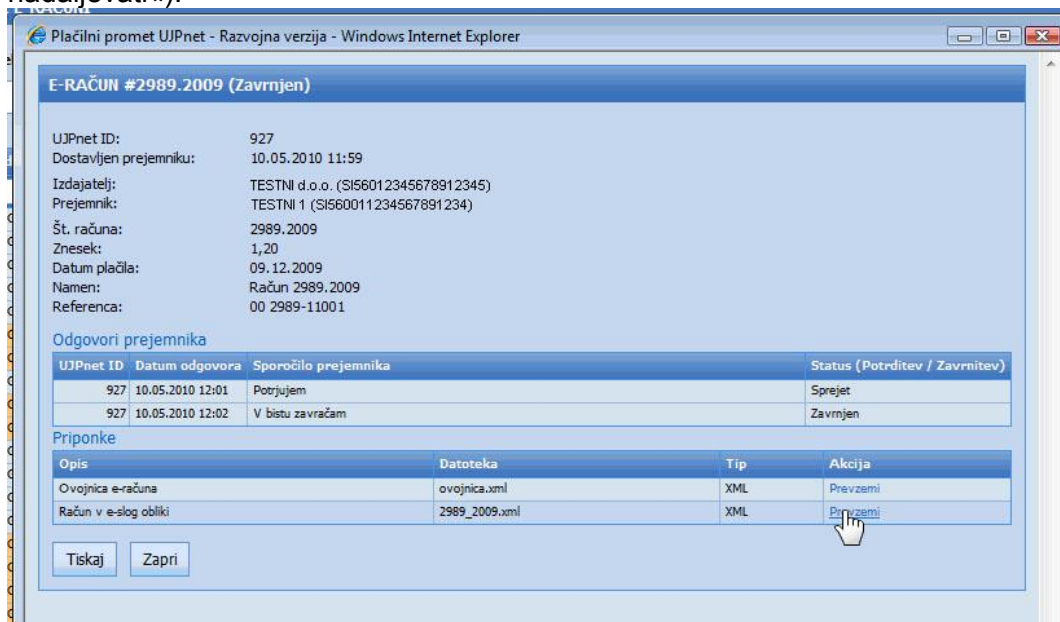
nadaljevati«).

Plačilni promet UJPnet - Razvojna verzija - Windows Internet Explorer

E-RAČUN #2989.2009 (Zavrnjen)

UJPnet ID: 927
Dostavljen prejemniku: 10.05.2010 11:59
Izdajatelj: TESTNI d.o.o. (SI56012345678912345)
Prejemnik: TESTNI 1 (SI56001123456789 1234)
Št. računa: 2989.2009
Znesek: 1,20
Datum plačila: 09.12.2009
Namen: Račun 2989.2009
Referenca: 00 2989-11001

Odgovori prejemnika

| UJPnet ID | Datum odgovora | Sporočilo prejemnika | Status (Potrditev / Zavrnitev) |
|---|---|---|---|
| 927 | 10.05.2010 12:01 | Potrjujem | Sprejet |
| 927 | 10.05.2010 12:02 | V bistu zavračam | Zavrnjen |

Priponke

| Opis | Datoteka | Tip | Akcija |
|---|---|---|---|
| Ovojnica e-računa | ovojnica.xml | XML | Prevzemi |
| Račun v e-slog obliki | 2989_2009.xml | XML | Prevzemi |

Tiskaj
Zapri